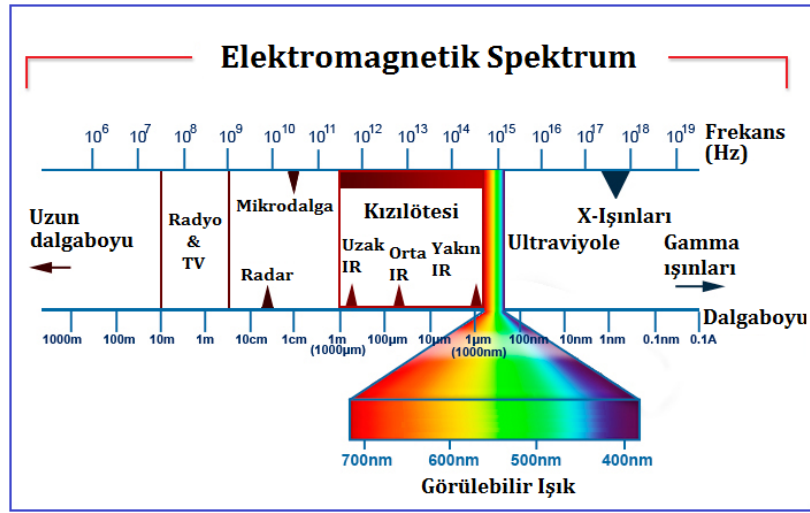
Elektromagnetik Spektrum

$10^6$ $10^7$ $10^8$ $10^9$ $10^{10}$ $10^{11}$ $10^{12}$ $10^{13}$ $10^{14}$ $10^{15}$ $10^{16}$ $10^{17}$ $10^{18}$ $10^{19}$ Frekans (Hz)

Uzun dalgaboyu

Radyo & TV

Mikrodalga

Radar

Kızılötesi

Uzak IR

Orta IR

Yakın IR

Ultraviyole

X-Işınları

Gamma ışınları

1000m 100m 10m 1m 10cm 1cm 1m (1000μm) 100μm 10μm 1μm (1000nm) 100nm 10nm 1nm 0.1nm 0.1A Dalgaboyu

700nm 600nm 500nm 400nm

Görülebilir Işık